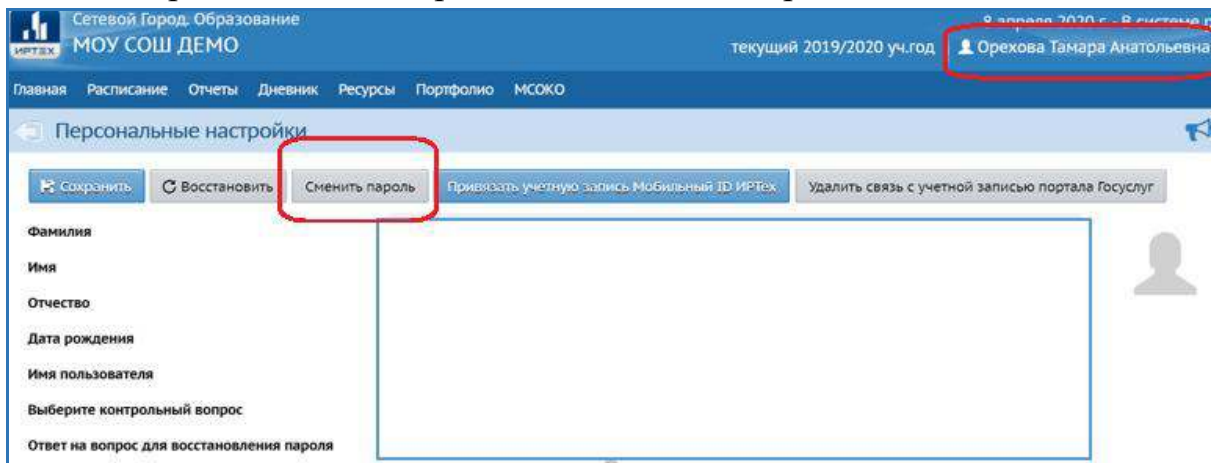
ИРТЕХ Сетевой Город. Образование
МОУ СОШ ДЕМО

8 апреля 2020 г. - В системе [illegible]
текущий 2019/2020 уч.год
Орехова Тамара Анатольевна

Главная Расписание Отчеты Дневник Ресурсы Портфолио МСОКО

Персональные настройки

Сохранить
Восстановить
Сменить пароль
Привязать учетную запись Мобильный ID ИРТех
Удалить связь с учетной записью портала Госуслуг

Фамилия
Имя
Отчество
Дата рождения
Имя пользователя
Выберите контрольный вопрос
Ответ на вопрос для восстановления пароля